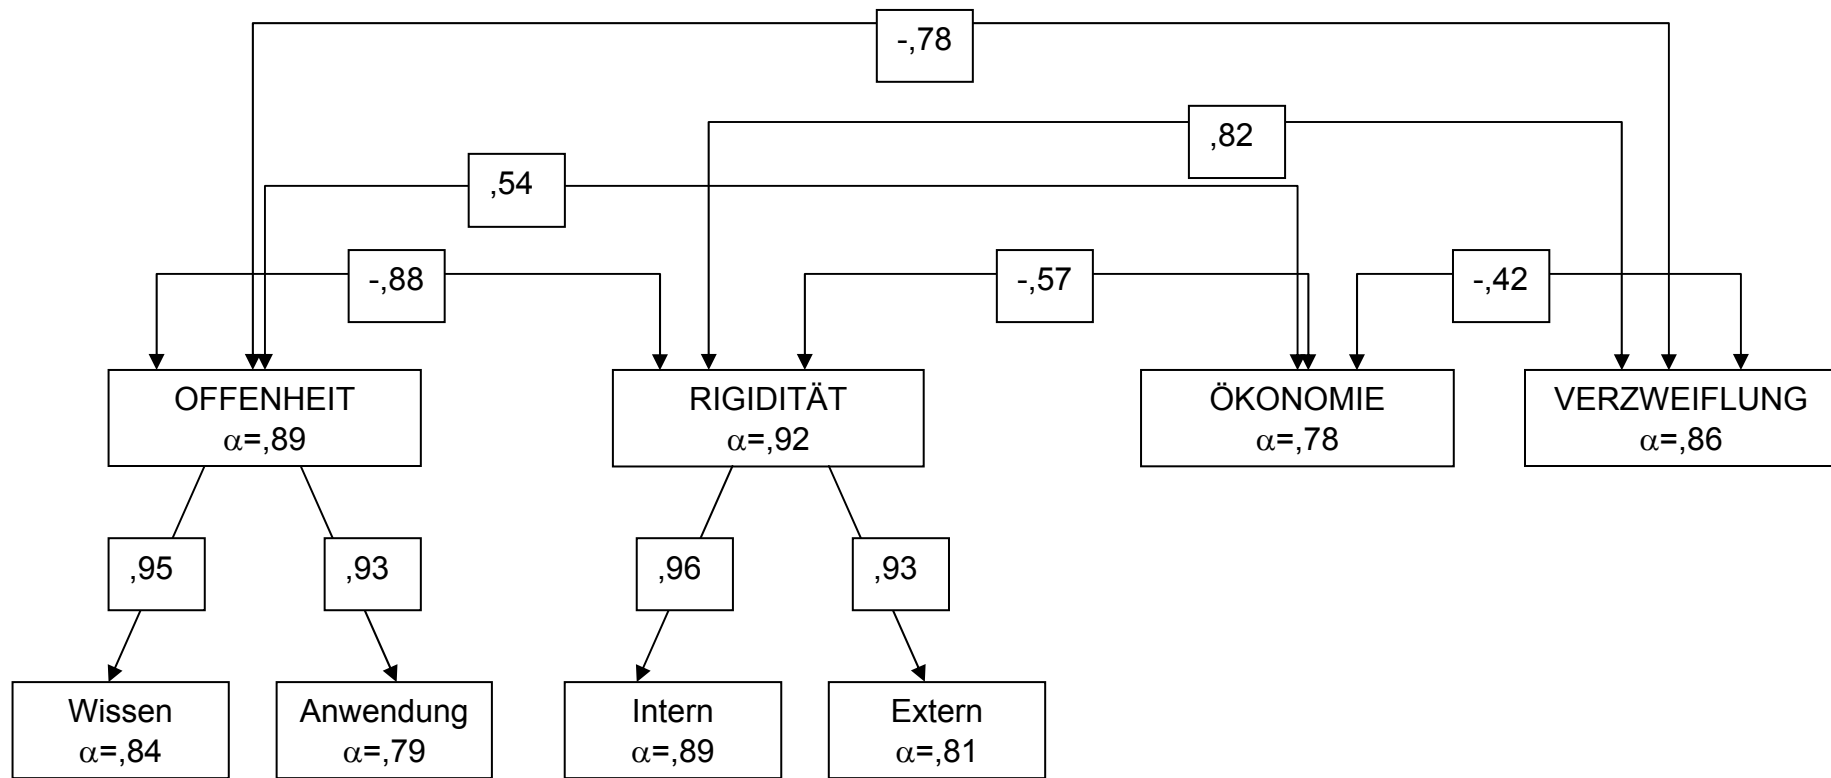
-,78

,82

,54

-,88

-,57

-,42

OFFENHEIT
$\alpha$=,89

RIGIDITÄT
$\alpha$=,92

ÖKONOMIE
$\alpha$=,78

VERZWEIFLUNG
$\alpha$=,86

,95

,93

,96

,93

Wissen
$\alpha$=,84

Anwendung
$\alpha$=,79

Intern
$\alpha$=,89

Extern
$\alpha$=,81